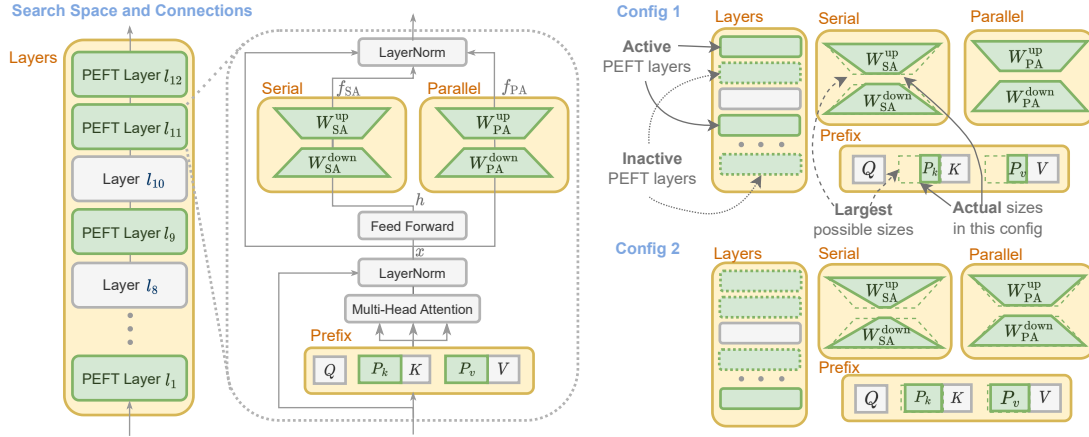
Search Space and Connections

Layers

PEFT Layer $l_{12}$

PEFT Layer $l_{11}$

Layer $l_{10}$

PEFT Layer $l_9$

Layer $l_8$

PEFT Layer $l_1$

LayerNorm

$f_{\mathrm{SA}}$

$f_{\mathrm{PA}}$

Serial

$W_{\mathrm{SA}}^{\mathrm{up}}$

$W_{\mathrm{SA}}^{\mathrm{down}}$

Parallel

$W_{\mathrm{PA}}^{\mathrm{up}}$

$W_{\mathrm{PA}}^{\mathrm{down}}$

$h$

Feed Forward

$x$

LayerNorm

Multi-Head Attention

Prefix

$Q$ $P_k$ $K$ $P_v$ $V$

Config 1

Active PEFT layers

Inactive PEFT layers

Layers

Serial

$W_{\mathrm{SA}}^{\mathrm{up}}$

$W_{\mathrm{SA}}^{\mathrm{down}}$

Parallel

$W_{\mathrm{PA}}^{\mathrm{up}}$

$W_{\mathrm{PA}}^{\mathrm{down}}$

Prefix

$Q$ $P_k$ $K$ $P_v$ $V$

Largest possible sizes

Actual sizes in this config

Config 2

Layers

Serial

$W_{\mathrm{SA}}^{\mathrm{up}}$

$W_{\mathrm{SA}}^{\mathrm{down}}$

Parallel

$W_{\mathrm{PA}}^{\mathrm{up}}$

$W_{\mathrm{PA}}^{\mathrm{down}}$

Prefix

$Q$ $P_k$ $K$ $P_v$ $V$